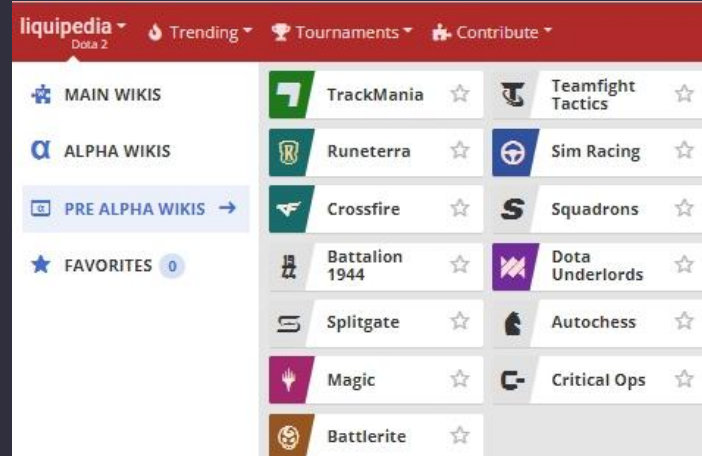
liquipedia Dota 2 Trending Tournaments Contribute

MAIN WIKIS
ALPHA WIKIS
PRE ALPHA WIKIS →
FAVORITES 0

TrackMania
Teamfight Tactics
Runeterra
Sim Racing
Crossfire
Squadrons
Battalion 1944
Dota Underlords
Splitgate
Autochess
Magic
Critical Ops
Battlerite